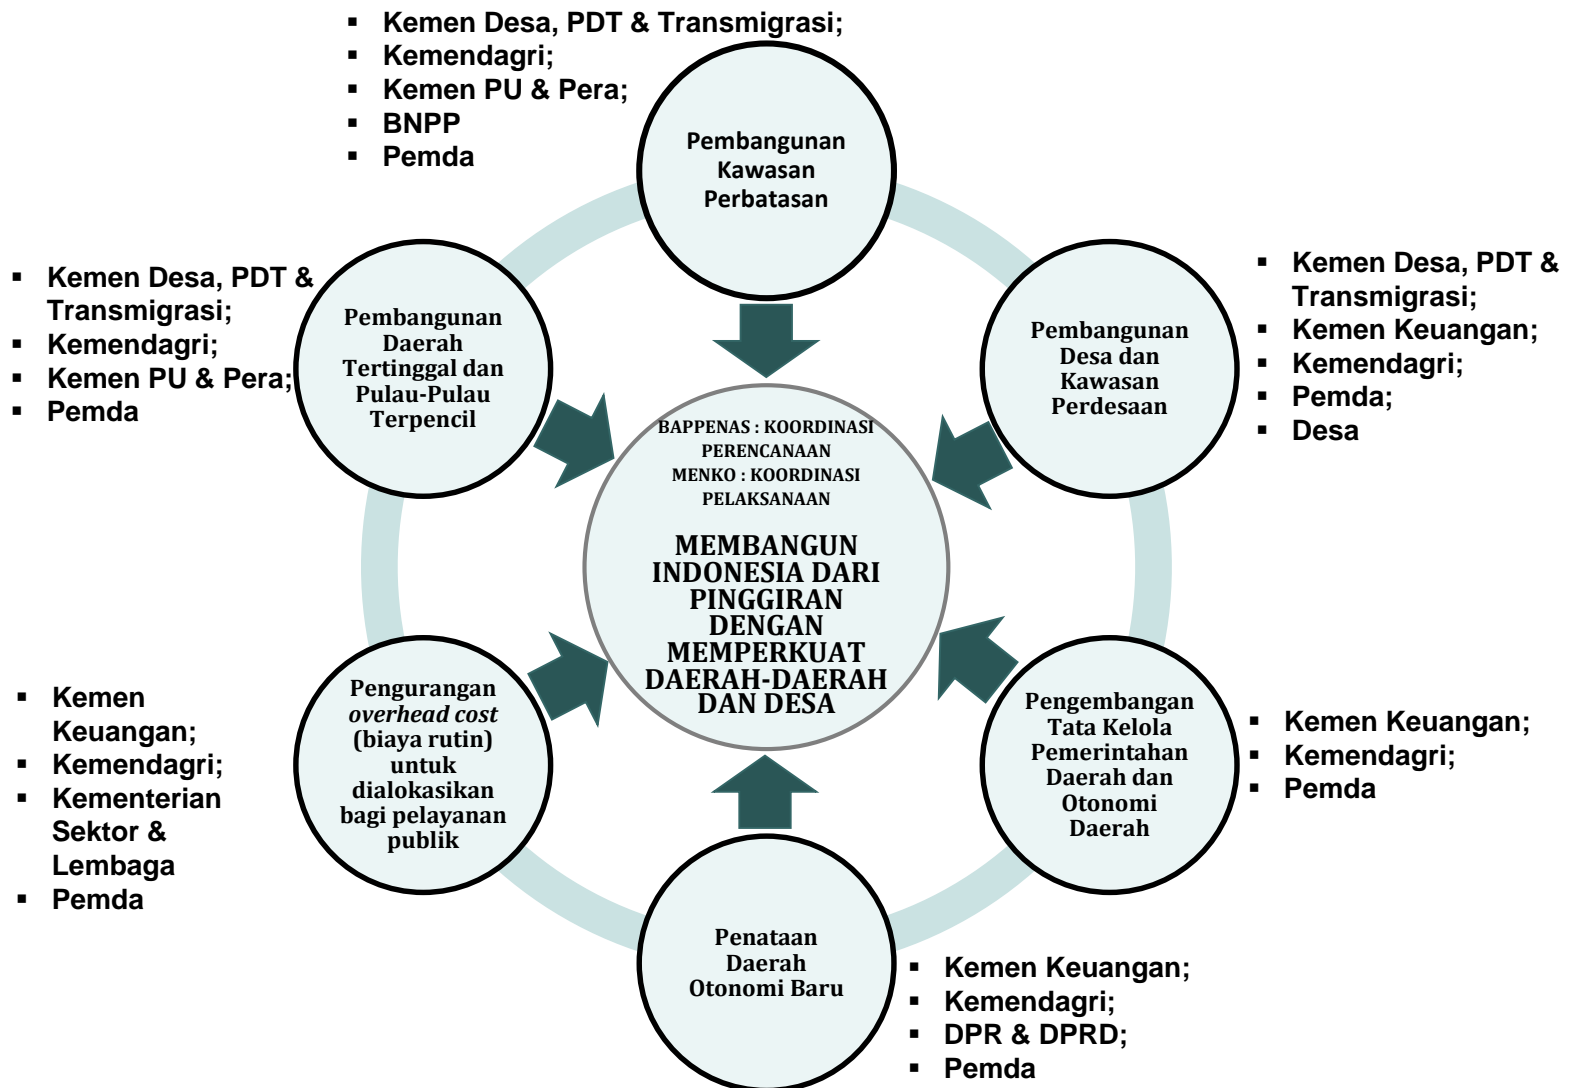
- Kemen Desa, PDT & Transmigrasi;
- Kemendagri;
- Kemen PU & Pera;
- BNPP
- Pemda

Pembangunan Kawasan Perbatasan

- Kemen Desa, PDT & Transmigrasi;
- Kemendagri;
- Kemen PU & Pera;
- Pemda

Pembangunan Daerah Tertinggal dan Pulau-Pulau Terpencil

Pembangunan Desa dan Kawasan Perdesaan

- Kemen Desa, PDT & Transmigrasi;
- Kemen Keuangan;
- Kemendagri;
- Pemda;
- Desa

BAPPENAS : KOORDINASI PERENCANAAN
MENKO : KOORDINASI PELAKSANAAN

MEMBANGUN INDONESIA DARI PINGGIRAN DENGAN MEMPERKUAT DAERAH-DAERAH DAN DESA

- Kemen Keuangan;
- Kemendagri;
- Kementerian Sektor & Lembaga
- Pemda

Pengurangan *overhead cost* (biaya rutin) untuk dialokasikan bagi pelayanan publik

Pengembangan Tata Kelola Pemerintahan Daerah dan Otonomi Daerah

- Kemen Keuangan;
- Kemendagri;
- Pemda

Penataan Daerah Otonomi Baru

- Kemen Keuangan;
- Kemendagri;
- DPR & DPRD;
- Pemda